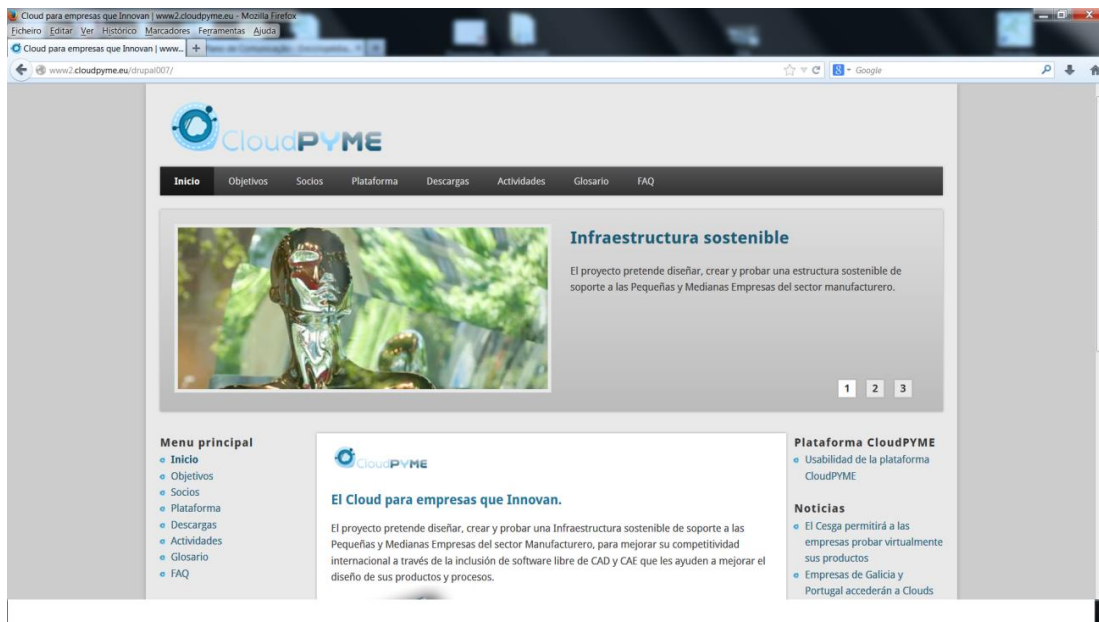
Cloud para empresas que Innovan | www2.cloudpyme.eu - Mozilla Firefox
Ficheiro Editar Ver Histórico Marcadores Ferramentas Ajuda
Cloud para empresas que Innovan | www... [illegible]
www2.cloudpyme.eu/drupal007/
Google

CloudPYME

Inicio Objetivos Socios Plataforma Descargas Actividades Glosario FAQ

Infraestructura sostenible

El proyecto pretende diseñar, crear y probar una estructura sostenible de soporte a las Pequeñas y Medianas Empresas del sector manufacturero.

1 2 3

Menu principal
Inicio
Objetivos
Socios
Plataforma
Descargas
Actividades
Glosario
FAQ

CloudPYME

El Cloud para empresas que Innovan.

El proyecto pretende diseñar, crear y probar una Infraestructura sostenible de soporte a las Pequeñas y Medianas Empresas del sector Manufacturero, para mejorar su competitividad internacional a través de la inclusión de software libre de CAD y CAE que les ayuden a mejorar el diseño de sus productos y procesos.

Plataforma CloudPYME
Usabilidad de la plataforma CloudPYME

Noticias
El Cesga permitirá a las empresas probar virtualmente sus productos
Empresas de Galicia y Portugal accederán a Clouds